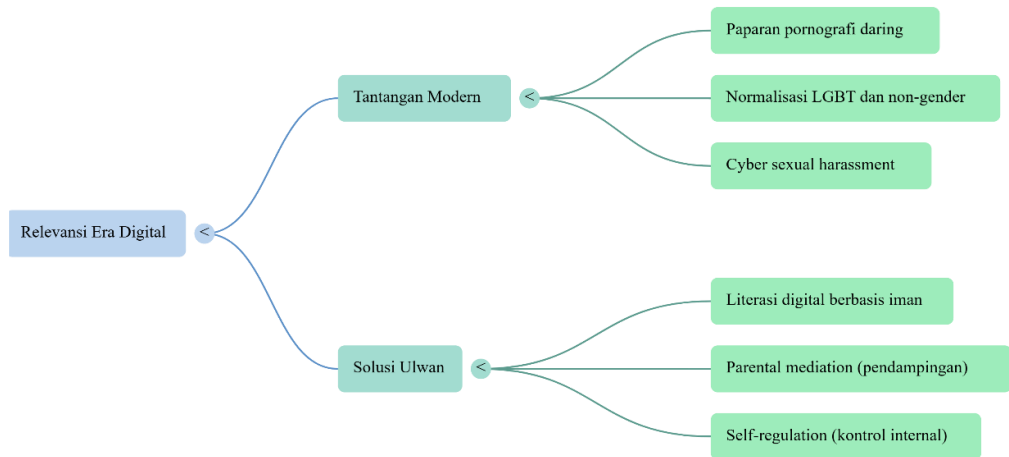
Relevansi Era Digital <

Tantangan Modern <

Paparan pornografi daring

Normalisasi LGBT dan non-gender

Cyber sexual harassment

Solusi Ulwan <

Literasi digital berbasis iman

Parental mediation (pendampingan)

Self-regulation (kontrol internal)